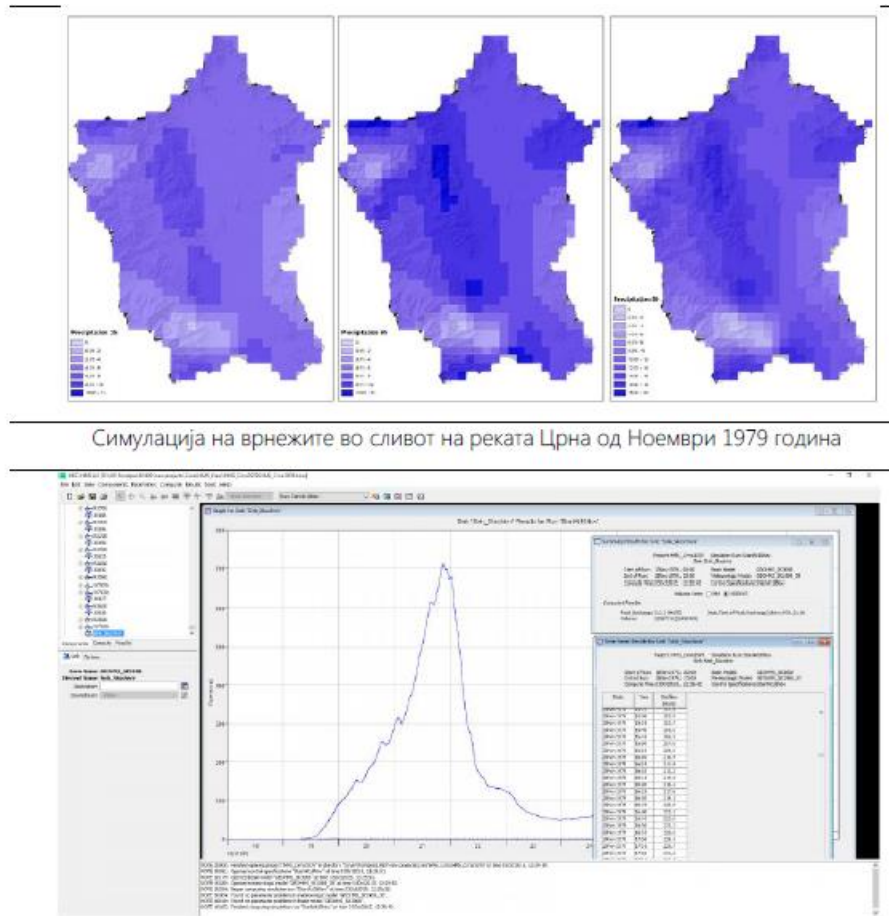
Precipitation 3h

Precipitation 6h

Precipitation 9h

Симулација на врнежите во сливот на реката Црна од Ноември 1979 година

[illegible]

File Edit View Components Parameters Compute Results Tools Help

Graph for Sink "Sink_Structure"

Sink "Sink_Structure" Results for Run "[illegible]"

Summary Results for Sink "Sink_Structure"

Time-Series Results for Sink "Sink_Structure"

Sink_Structure

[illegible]